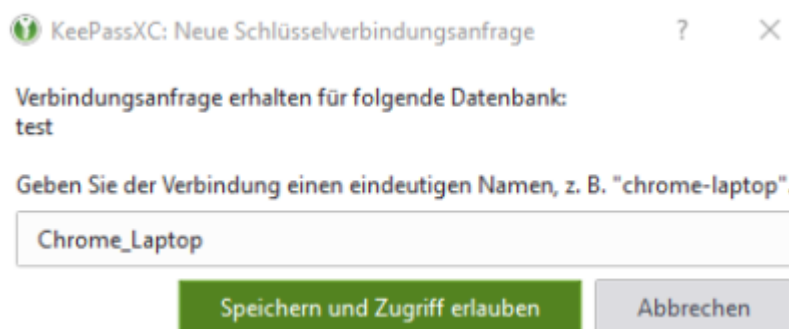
KeePassXC: Neue Schlüsselverbindungsanfrage ? ×

Verbindungsanfrage erhalten für folgende Datenbank:
test

Geben Sie der Verbindung einen eindeutigen Namen, z. B. "chrome-laptop".

Chrome_Laptop

Speichern und Zugriff erlauben

Abbrechen